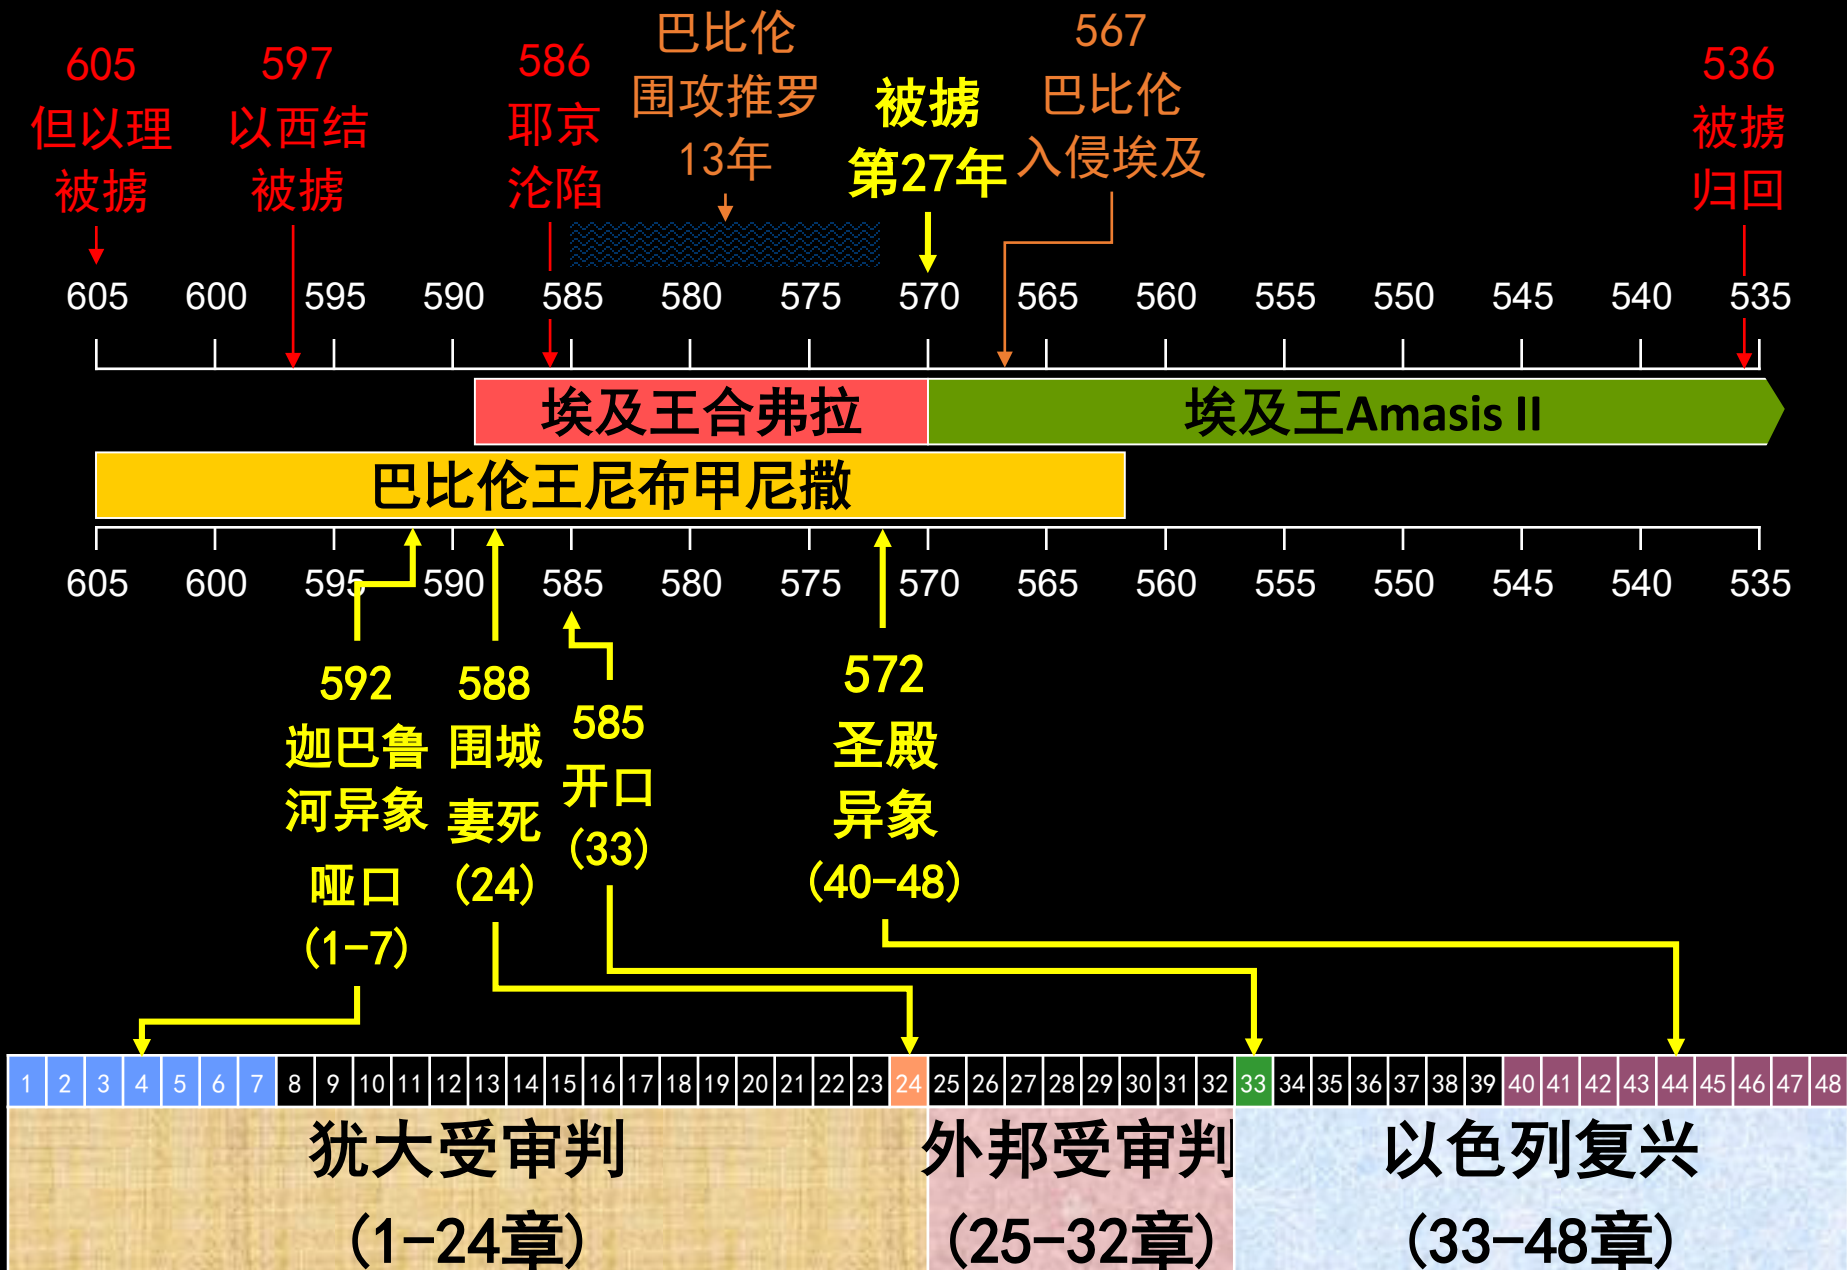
605
但以理
被掳

597
以西结
被掳

586
耶京
沦陷

巴比伦
围攻推罗
13年

被掳
第27年

567
巴比伦
入侵埃及

536
被掳
归回

605 600 595 590 585 580 575 570 565 560 555 550 545 540 535

埃及王合弗拉

埃及王Amasis II

巴比伦王尼布甲尼撒

605 600 595 590 585 580 575 570 565 560 555 550 545 540 535

592
迦巴鲁
河异象
哑口
(1-7)

588
围城
妻死
(24)

585
开口
(33)

572
圣殿
异象
(40-48)

| 1 | 2 | 3 | 4 | 5 | 6 | 7 | 8 | 9 | 10 | 11 | 12 | 13 | 14 | 15 | 16 | 17 | 18 | 19 | 20 | 21 | 22 | 23 | 24 | 25 | 26 | 27 | 28 | 29 | 30 | 31 | 32 | 33 | 34 | 35 | 36 | 37 | 38 | 39 | 40 | 41 | 42 | 43 | 44 | 45 | 46 | 47 | 48 |
|---|---|---|---|---|---|---|---|---|---|---|---|---|---|---|---|---|---|---|---|---|---|---|---|---|---|---|---|---|---|---|---|---|---|---|---|---|---|---|---|---|---|---|---|---|---|---|---|

犹大受审判
(1-24章)

外邦受审判
(25-32章)

以色列复兴
(33-48章)